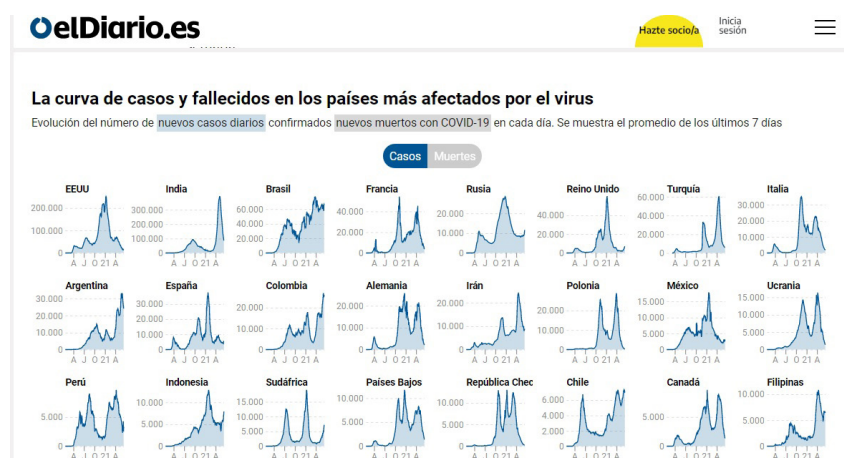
elDiario.es

Hazte socio/a

Inicia sesión

La curva de casos y fallecidos en los países más afectados por el virus

Evolución del número de nuevos casos diarios confirmados nuevos muertos con COVID-19 en cada día. Se muestra el promedio de los últimos 7 días

Casos Muertes

EEUU
200.000
100.000
0
A J O 21 A

India
300.000
200.000
100.000
0
A J O 21 A

Brasil
60.000
40.000
20.000
0
A J O 21 A

Francia
40.000
20.000
0
A J O 21 A

Rusia
20.000
10.000
0
A J O 21 A

Reino Unido
40.000
20.000
0
A J O 21 A

Turquía
60.000
40.000
20.000
0
A J O 21 A

Italia
30.000
20.000
10.000
0
A J O 21 A

Argentina
30.000
20.000
10.000
0
A J O 21 A

España
30.000
20.000
10.000
0
A J O 21 A

Colombia
20.000
10.000
0
A J O 21 A

Alemania
20.000
10.000
0
A J O 21 A

Irán
20.000
10.000
0
A J O 21 A

Polonia
20.000
10.000
0
A J O 21 A

México
15.000
10.000
5.000
0
A J O 21 A

Ucrania
15.000
10.000
5.000
0
A J O 21 A

Perú
5.000
0

Indonesia
10.000
5.000
0

Sudáfrica
15.000
10.000
5.000
0

Países Bajos
10.000
5.000
0

República Chec
10.000
5.000
0

Chile
6.000
4.000
2.000
0

Canadá
5.000
0

Filipinas
10.000
5.000
0